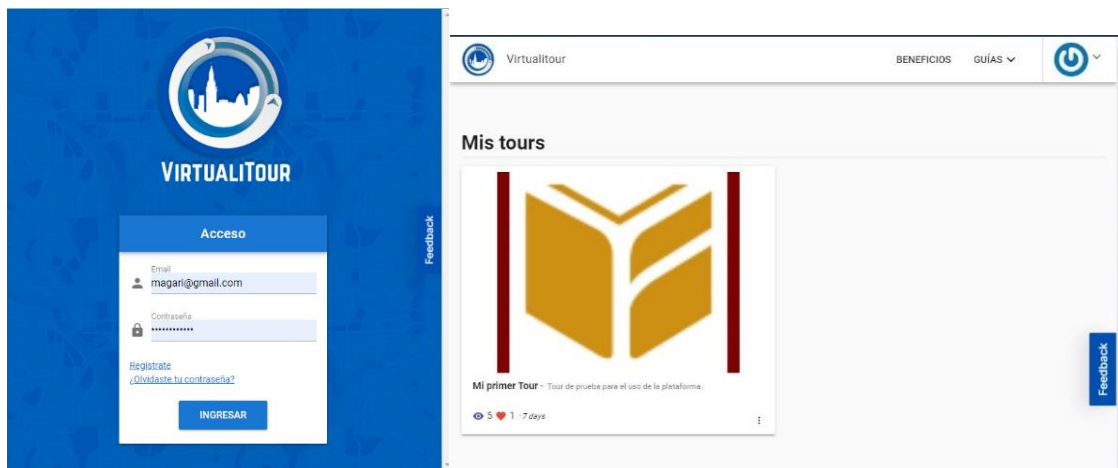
VIRTUALITOUR

Acceso

Email
magari@gmail.com

Contraseña
••••••••••••

Registrate
¿Olvidaste tu contraseña?

INGRESAR

Feedback

Virtualitour

BENEFICIOS GUÍAS

Mis tours

Mi primer Tour · Tour de prueba para el uso de la plataforma.

5 1 · 7 days

Feedback